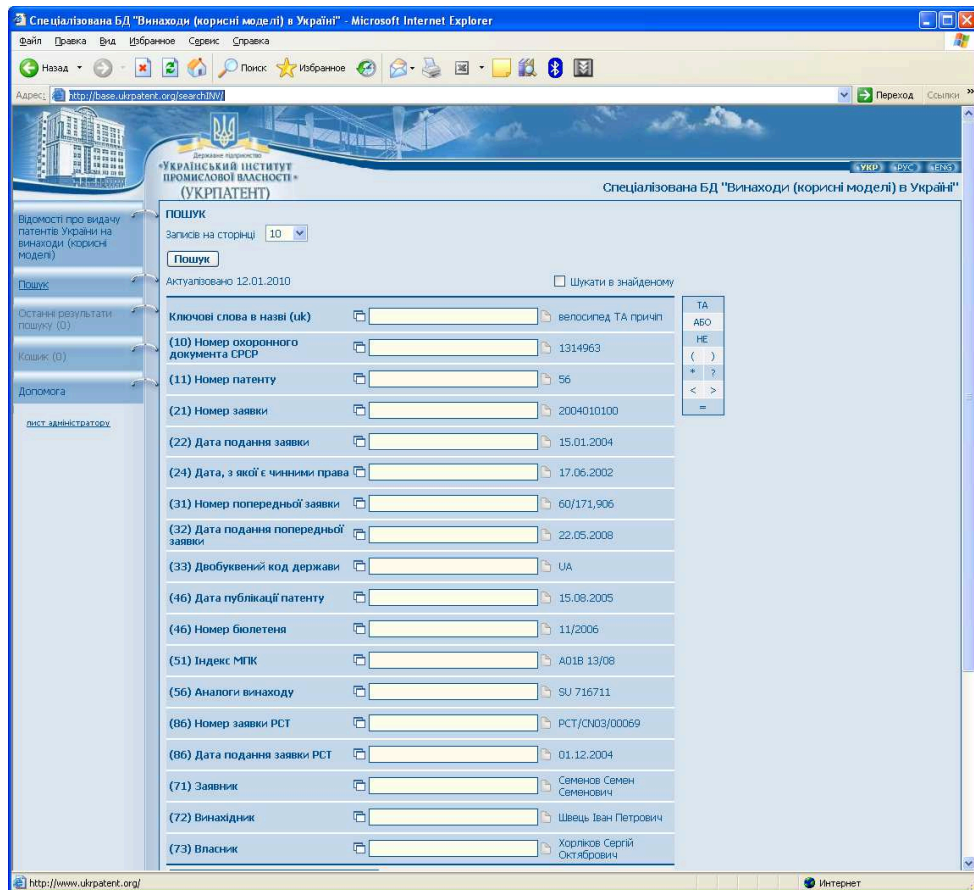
Спеціалізована БД "Винаходи (корисні моделі) в Україні" - Microsoft Internet Explorer

Файл Правка Вид Избранное Сервис Справка

Назад Поиск Избранное

Адрес: http://base.ukrpatent.org/searchINV/ Переход Ссылки

Державне підприємство «УКРАЇНСЬКИЙ ІНСТИТУТ ПРОМИСЛОВОЇ ВЛАСНОСТІ» (УКРПАТЕНТ)

УКР РУС ENG

Спеціалізована БД "Винаходи (корисні моделі) в Україні"

Відомості про видачу патентів України на винаходи (корисні моделі)

Пошук

Останні результати пошуку (0)

Кошик (0)

Допомога

лист адміністратору

ПОШУК

Записів на сторінці 10

Пошук

Актуалізовано 12.01.2010

Шукати в знайденому

| Поле | | Приклад |
|---|---|---|
| Ключові слова в назві (uk) | | велосипед ТА причіп |
| (10) Номер охоронного документа СРСР | | 1314963 |
| (11) Номер патенту | | 56 |
| (21) Номер заявки | | 2004010100 |
| (22) Дата подання заявки | | 15.01.2004 |
| (24) Дата, з якої є чинними права | | 17.06.2002 |
| (31) Номер попередньої заявки | | 60/171,906 |
| (32) Дата подання попередньої заявки | | 22.05.2008 |
| (33) Двобуквений код держави | | UA |
| (46) Дата публікації патенту | | 15.08.2005 |
| (46) Номер бюлетеня | | 11/2006 |
| (51) Індекс МПК | | A01B 13/08 |
| (56) Аналоги винаходу | | SU 716711 |
| (86) Номер заявки PCT | | PCT/CN03/00069 |
| (86) Дата подання заявки PCT | | 01.12.2004 |
| (71) Заявник | | Семенов Семен Семенович |
| (72) Винахідник | | Швець Іван Петрович |
| (73) Власник | | Хорліков Сергій Октябрович |

ТА
АБО
НЕ
( )
* ?
< >
=

http://www.ukrpatent.org/

Интернет